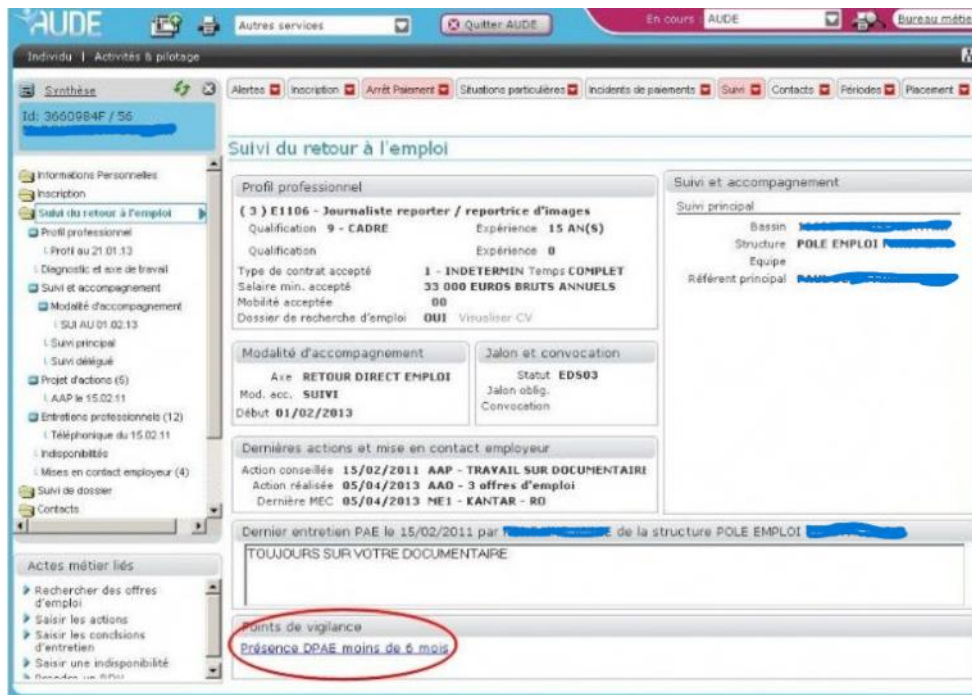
AUDE

Autres services

Quitter AUDE

En cours AUDE

Bureau métie

Individu | Activités & pilotage

Synthèse

Id: 3660984F / 56

Informations Personnelles
Inscription
Suivi du retour à l'emploi
Profil professionnel
Profil au 21.01.13
Diagnostic et axe de travail
Suivi et accompagnement
Modalité d'accompagnement
SUI AU 01.02.13
Suivi principal
Suivi délégué
Projet d'actions (5)
AAP le 15.02.11
Entretiens professionnels (12)
Téléphonique du 15.02.11
Indisponibilités
Mises en contact employeur (4)
Suivi de dossier
Contacts

Actes métier liés

Rechercher des offres d'emploi
Saisir les actions
Saisir les conclsions d'entretien
Saisir une indisponibilité
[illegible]

Alertes | Inscription | Arrêt Paiement | Situations particulières | Incidents de paiements | Suivi | Contacts | Périodes | Placement

Suivi du retour à l'emploi

Profil professionnel

( 3 ) E1106 - Journaliste reporter / reportrice d'images
Qualification 9 - CADRE Expérience 15 AN(S)
Qualification Expérience 0
Type de contrat accepté 1 - INDETERMIN Temps COMPLET
Salaire min. accepté 33 000 EUROS BRUTS ANNUELS
Mobilité acceptée 00
Dossier de recherche d'emploi OUI Visualiser CV

Suivi et accompagnement

Suivi principal
Bassin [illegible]
Structure POLE EMPLOI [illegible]
Equipe
Référent principal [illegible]

Modalité d'accompagnement

Axe RETOUR DIRECT EMPLOI
Mod. acc. SUIVI
Début 01/02/2013

Jalon et convocation

Statut EDS03
Jalon oblig.
Convocation

Dernières actions et mise en contact employeur

Action conseillée 15/02/2011 AAP - TRAVAIL SUR DOCUMENTAIRE
Action réalisée 05/04/2013 AAO - 3 offres d'emploi
Dernière MEC 05/04/2013 ME1 - KANTAR - RO

Dernier entretien PAE le 15/02/2011 par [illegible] de la structure POLE EMPLOI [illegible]

TOUJOURS SUR VOTRE DOCUMENTAIRE

Points de vigilance

Présence DPAE moins de 6 mois